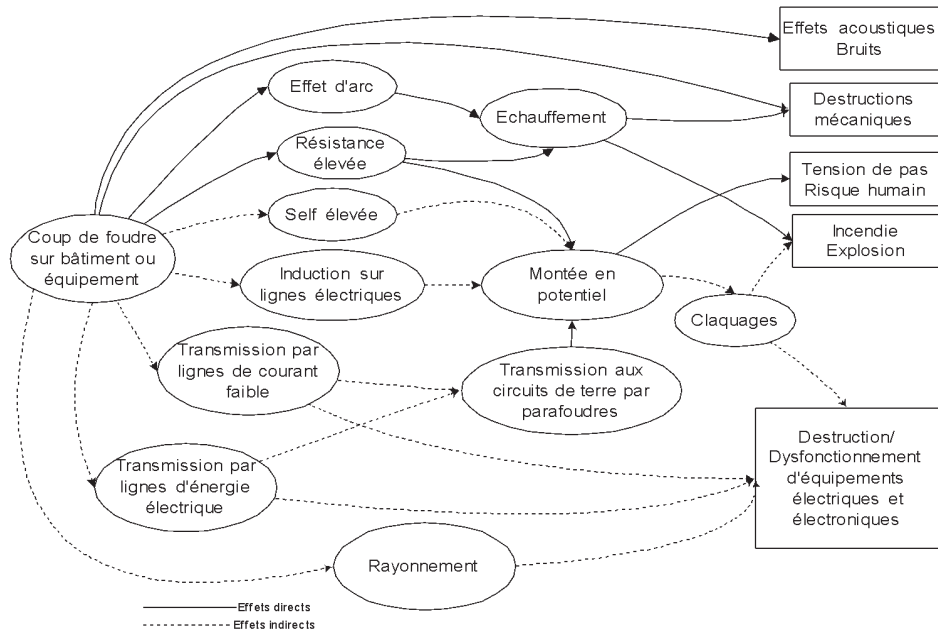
Effets acoustiques
Bruits

Effet d'arc

Echauffement

Destructions
mécaniques

Résistance
élevée

Tension de pas
Risque humain

Self élevée

Incendie
Explosion

Coup de foudre
sur bâtiment ou
équipement

Induction sur
lignes électriques

Montée en
potentiel

Claquages

Transmission par
lignes de courant
faible

Transmission aux
circuits de terre par
parafoudres

Transmission par
lignes d'énergie
électrique

Destruction/
Dysfonctionnement
d'équipements
électriques et
électroniques

Rayonnement

Effets directs
Effets indirects